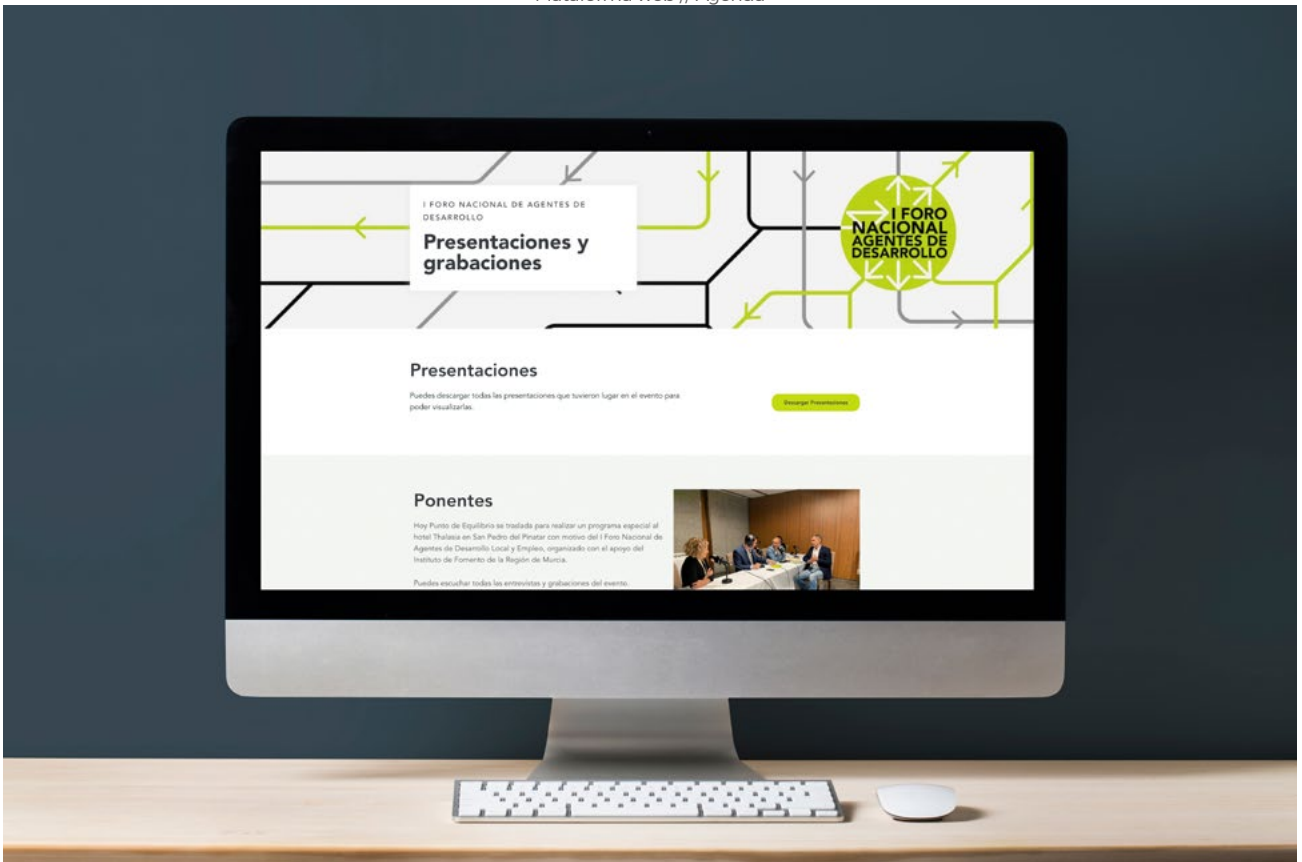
Plataforma web // Agenda

I FORO NACIONAL DE AGENTES DE DESARROLLO

Presentaciones y grabaciones

I FORO NACIONAL AGENTES DE DESARROLLO

Presentaciones

Puedes descargar todas las presentaciones que tuvieron lugar en el evento para poder visualizarlas.

Descargar Presentaciones

Ponentes

Hoy Punto de Equilibrio se traslada para realizar un programa especial al hotel Thalasia en San Pedro del Pinatar con motivo del I Foro Nacional de Agentes de Desarrollo Local y Empleo, organizado con el apoyo del Instituto de Fomento de la Región de Murcia.

Puedes escuchar todas las entrevistas y grabaciones del evento.